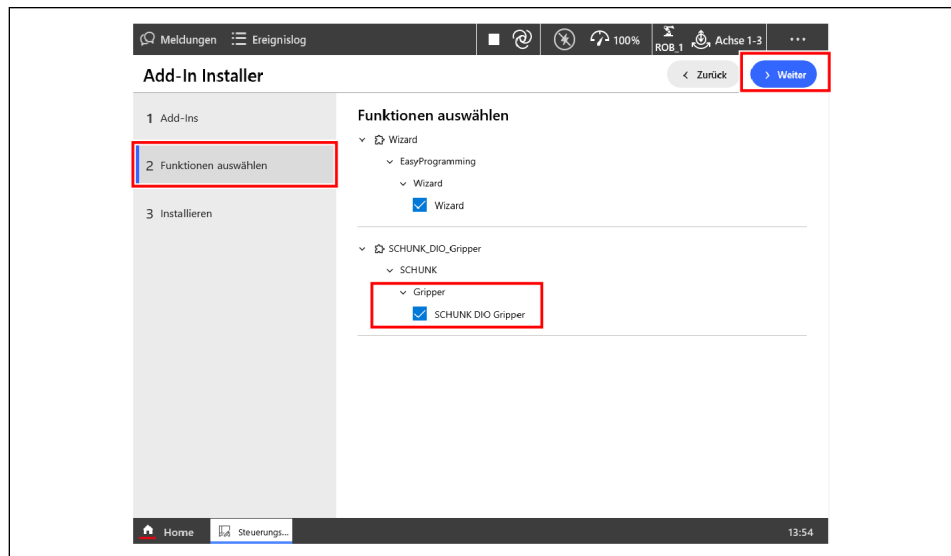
Meldungen Ereignislog 100% ROB_1 Achse 1-3 ...

Add-In Installer

< Zurück

> Weiter

1 Add-Ins

2 Funktionen auswählen

3 Installieren

Funktionen auswählen

Wizard

EasyProgramming

Wizard

Wizard

SCHUNK_DIO_Gripper

SCHUNK

Gripper

SCHUNK DIO Gripper

Home Steuerungs...

13:54